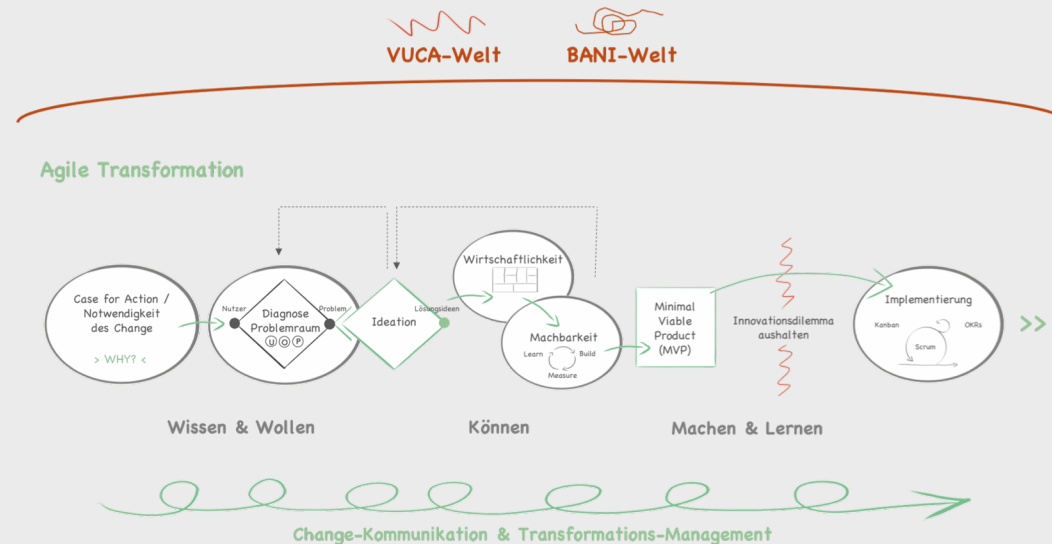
VUCA-Welt BANI-Welt

Agile Transformation

Case for Action / Notwendigkeit des Change

> WHY? <

Nutzer

Diagnose Problemraum

U O P

Problem

Ideation

Lösungsideen

Wirtschaftlichkeit

Machbarkeit

Learn Build Measure

Minimal Viable Product (MVP)

Innovationsdilemma aushalten

Implementierung

Kanban OKRs

Scrum

>>

Wissen & Wollen

Können

Machen & Lernen

Change-Kommunikation & Transformations-Management